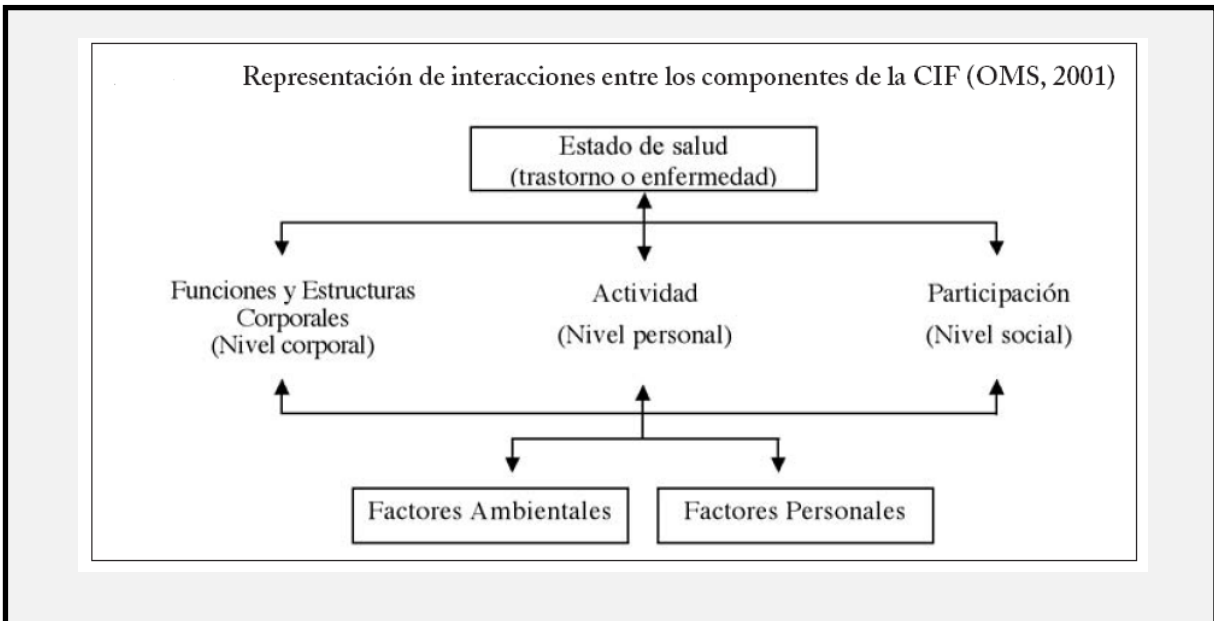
Representación de interacciones entre los componentes de la CIF (OMS, 2001)

Estado de salud
(trastorno o enfermedad)

Funciones y Estructuras Corporales
(Nivel corporal)

Actividad
(Nivel personal)

Participación
(Nivel social)

Factores Ambientales

Factores Personales